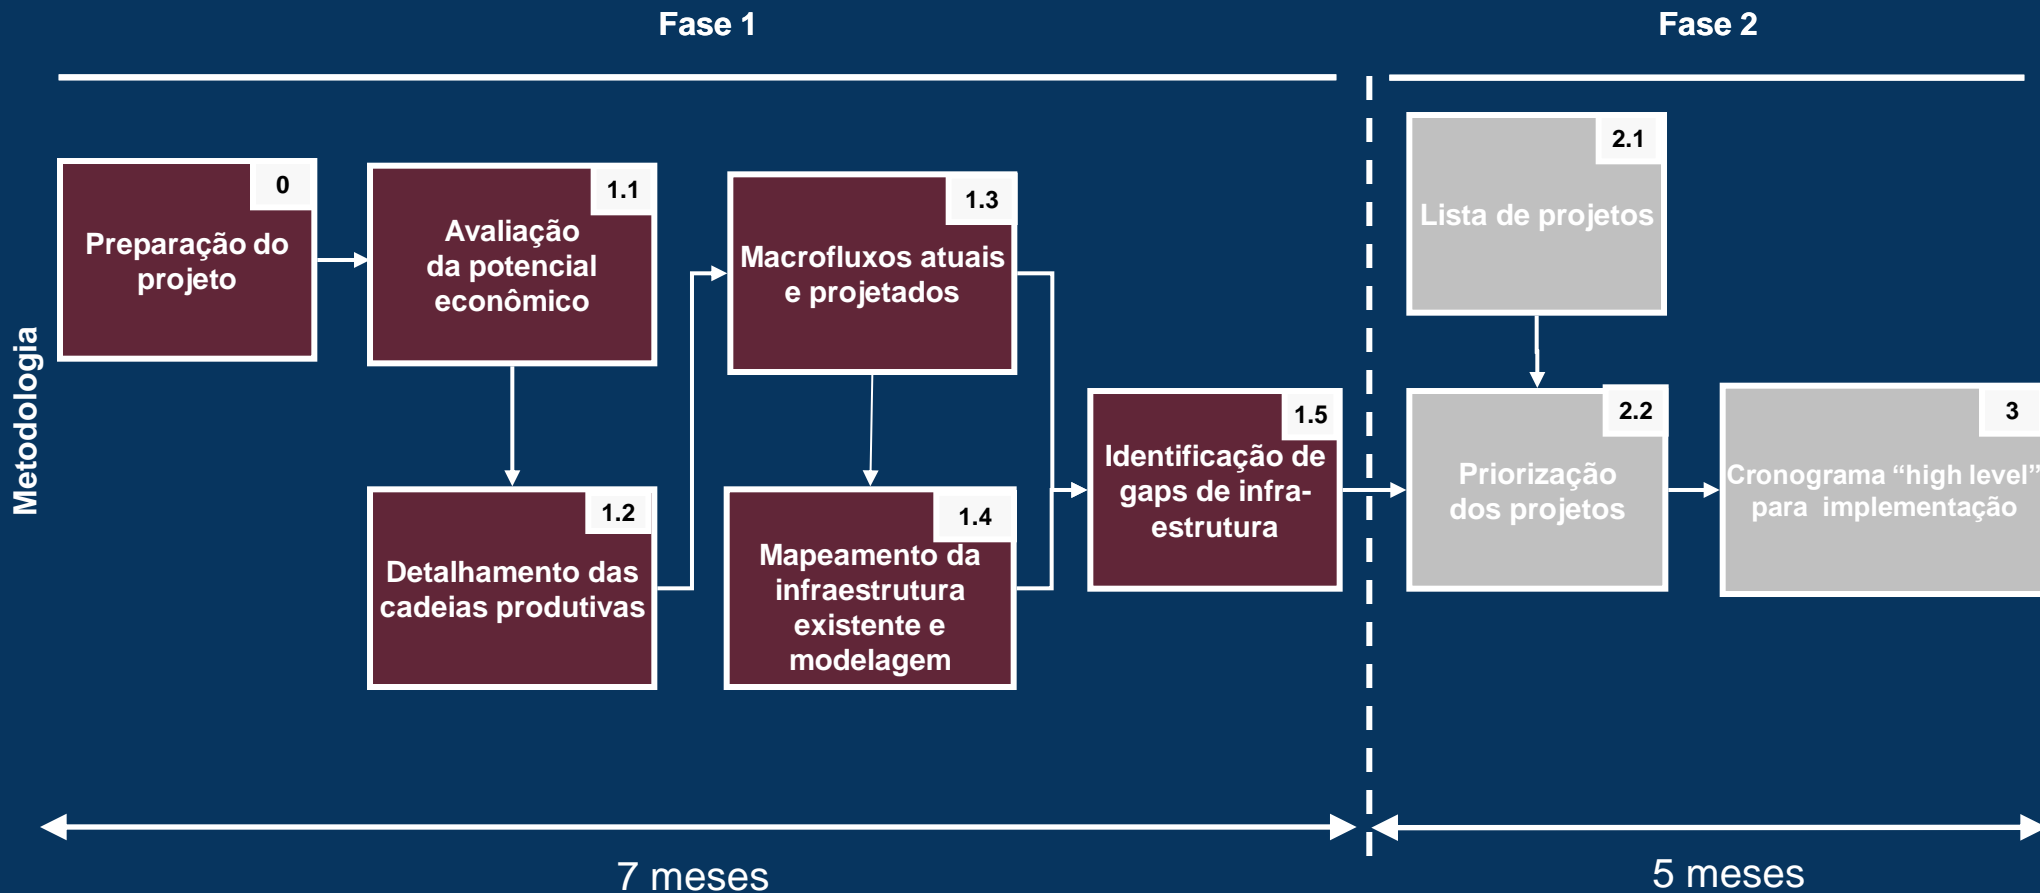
Fase 1

Fase 2

Metodologia

0
Preparação do projeto

1.1
Avaliação da potencial econômico

1.2
Detalhamento das cadeias produtivas

1.3
Macrofluxos atuais e projetados

1.4
Mapeamento da infraestrutura existente e modelagem

1.5
Identificação de gaps de infraestrutura

2.1
Lista de projetos

2.2
Priorização dos projetos

3
Cronograma “high level” para implementação

7 meses

5 meses